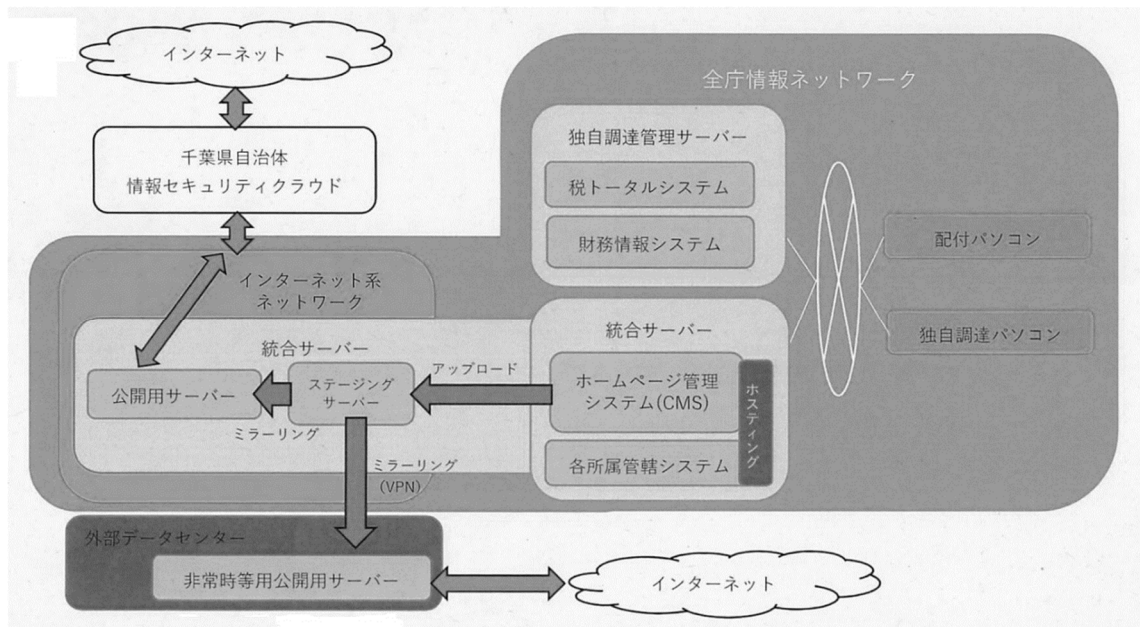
インターネット

全庁情報ネットワーク

千葉県自治体
情報セキュリティクラウド

独自調達管理サーバー

税トータルシステム

財務情報システム

配付パソコン

独自調達パソコン

インターネット系
ネットワーク

統合サーバー

統合サーバー

アップロード

公開用サーバー

ステージング
サーバー

ホームページ管理
システム(CMS)

ホスティング

ミラーリング

ミラーリング
(VPN)

各所属管轄システム

外部データセンター

非常時等用公開用サーバー

インターネット